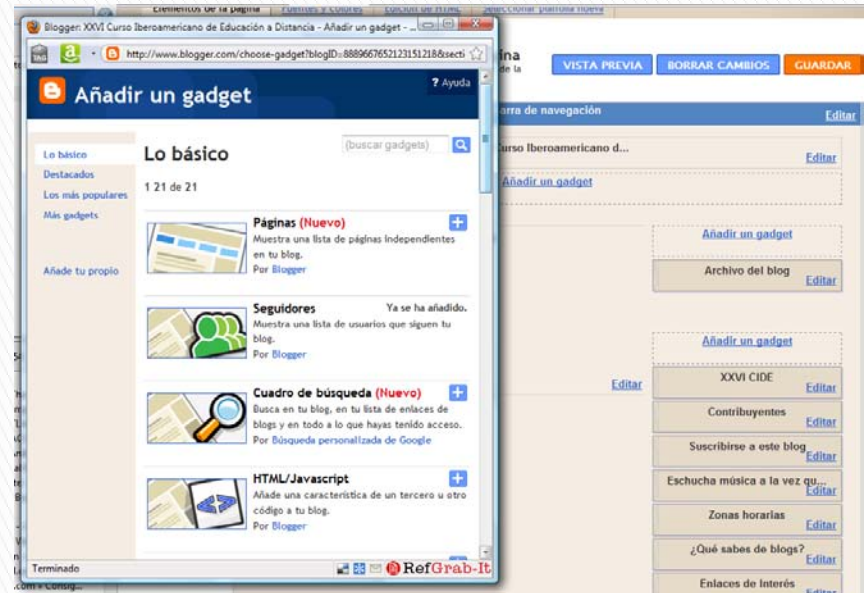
Blogger: XXVI Curso Iberoamericano de Educación a Distancia - Añadir un gadget -

http://www.blogger.com/choose-gadget?blogID=8889667652123151218&secti

Añadir un gadget

? Ayuda

Lo básico
Destacados
Los más populares
Más gadgets

Añade tu propio

Lo básico

(buscar gadgets)

1 21 de 21

Páginas (Nuevo)
Muestra una lista de páginas independientes en tu blog.
Por Blogger

Seguidores
Ya se ha añadido.
Muestra una lista de usuarios que siguen tu blog.
Por Blogger

Cuadro de búsqueda (Nuevo)
Busca en tu blog, en tu lista de enlaces de blogs y en todo a lo que hayas tenido acceso.
Por Búsqueda personalizada de Google

HTML/Javascript
Añade una característica de un tercero u otro código a tu blog.
Por Blogger

Terminado

RefGrab-It

Elementos de la página   Fuentes y colores   Edición de HTML   Seleccionar plantilla nueva

ina
de la

VISTA PREVIA   BORRAR CAMBIOS   GUARDAR

rra de navegación
Editar

urso Iberoamericano d...
Editar

Añadir un gadget

Añadir un gadget

Archivo del blog
Editar

Añadir un gadget

Editar

XXVI CIDE
Editar

Contribuyentes
Editar

Suscribirse a este blog
Editar

Eschucha música a la vez qu...
Editar

Zonas horarias
Editar

¿Qué sabes de blogs?
Editar

Enlaces de Interés
Editar